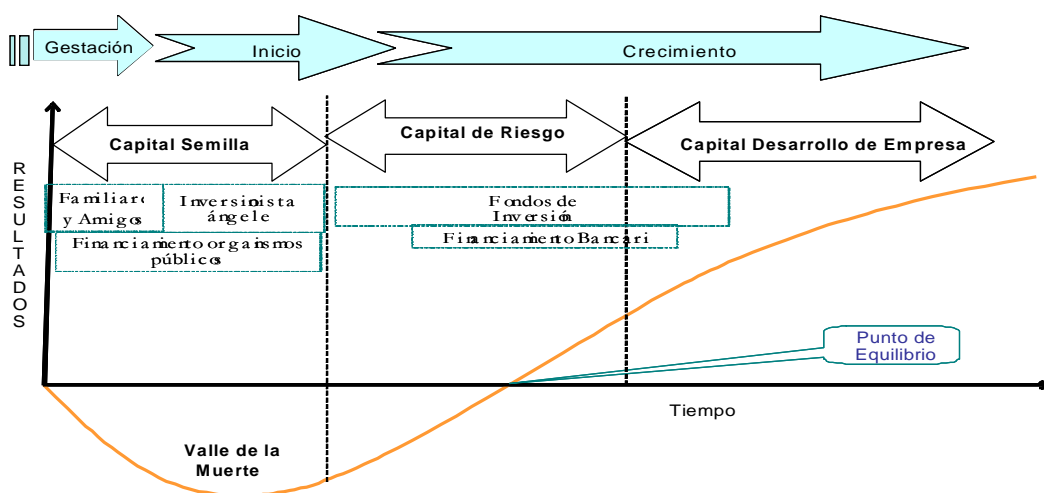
Gestación
Inicio
Crecimiento

Capital Semilla
Capital de Riesgo
Capital Desarrollo de Empresa

RESULTADOS

Familiarc y Amigos
Inversionista ángele
Financiamiento organismos públicos
Fondos de Inversión
Financiamiento Bancari

Punto de Equilibrio

Tiempo

Valle de la Muerte